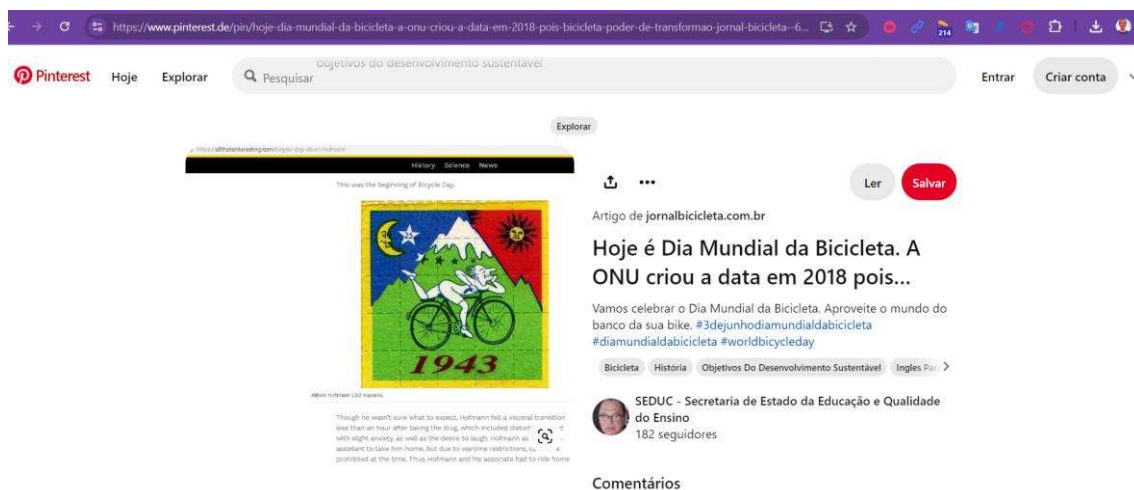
https://www.pinterest.de/pin/hoje-dia-mundial-da-bicicleta-a-onu-criou-a-data-em-2018-pois-bicicleta-poder-de-transformao-jornal-bicicleta--6...

214

Pinterest Hoje Explorar Pesquisar objetivos do desenvolvimento sustentável Entrar Criar conta

Explorar

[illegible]

History Science News

This was the beginning of Bicycle Day.

1943

Albert Hofmann LSD squares.

Though he wasn't sure what to expect, Hofmann felt a visceral transition less than an hour after taking the drug, which included distort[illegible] with slight anxiety, as well as the desire to laugh. Hofmann as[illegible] assistant to take him home, but due to wartime restrictions, c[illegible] prohibited at the time. Thus, Hofmann and his associate had to ride home

Ler Salvar

Artigo de jornalbicicleta.com.br

Hoje é Dia Mundial da Bicicleta. A ONU criou a data em 2018 pois...

Vamos celebrar o Dia Mundial da Bicicleta. Aproveite o mundo do banco da sua bike. #3dejunhodiamundialdabicicleta #diamundialdabicicleta #worldbicycleday

Bicicleta História Objetivos Do Desenvolvimento Sustentável Ingles Par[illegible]

SEDUC - Secretaria de Estado da Educação e Qualidade do Ensino
182 seguidores

Comentários